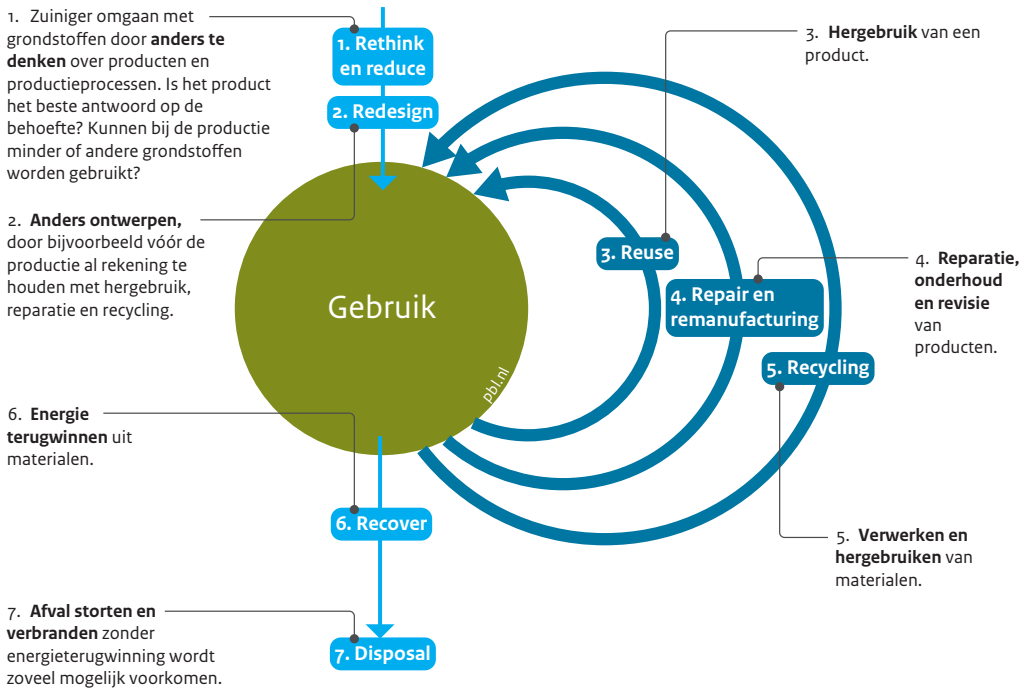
1. Zuiniger omgaan met grondstoffen door **anders te denken** over producten en productieprocessen. Is het product het beste antwoord op de behoefte? Kunnen bij de productie minder of andere grondstoffen worden gebruikt?

1. Rethink en reduce

2. Redesign

2. **Anders ontwerpen,** door bijvoorbeeld vóór de productie al rekening te houden met hergebruik, reparatie en recycling.

Gebruik

pbl.nl

3. **Hergebruik** van een product.

3. Reuse

4. Repair en remanufacturing

4. **Reparatie, onderhoud en revisie** van producten.

5. Recycling

5. **Verwerken en hergebruiken** van materialen.

6. **Energie terugwinnen** uit materialen.

6. Recover

7. **Afval storten en verbranden** zonder energieterugwinning wordt zoveel mogelijk voorkomen.

7. Disposal